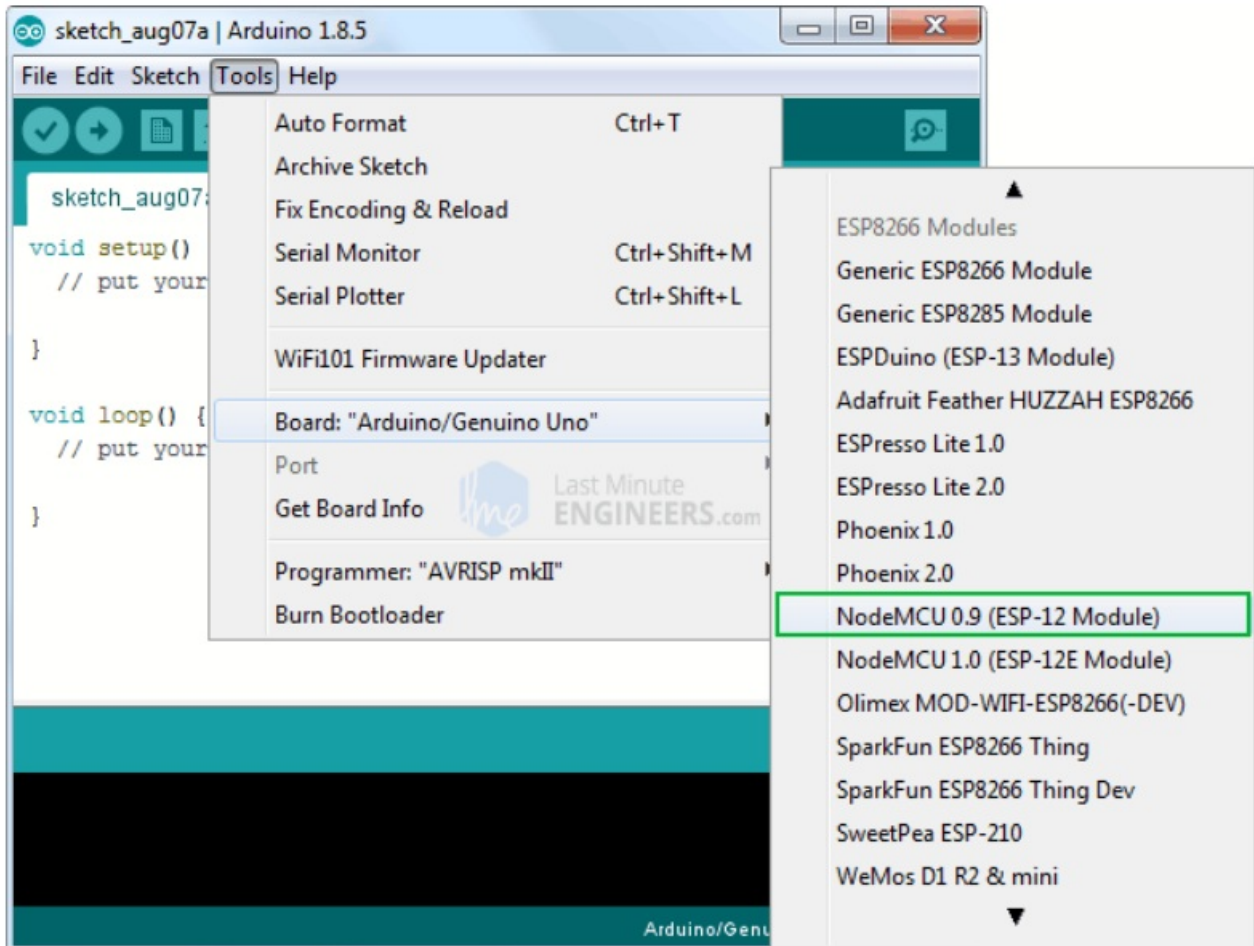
sketch_aug07a | Arduino 1.8.5

File Edit Sketch Tools Help

sketch_aug07a

void setup()
  // put your

}

void loop() {
  // put your

}

Auto Format Ctrl+T
Archive Sketch
Fix Encoding & Reload
Serial Monitor Ctrl+Shift+M
Serial Plotter Ctrl+Shift+L
WiFi101 Firmware Updater
Board: "Arduino/Genuino Uno"
Port
Get Board Info
Programmer: "AVRISP mkII"
Burn Bootloader

Last Minute ENGINEERS.com

ESP8266 Modules
Generic ESP8266 Module
Generic ESP8285 Module
ESPDuino (ESP-13 Module)
Adafruit Feather HUZZAH ESP8266
ESPresso Lite 1.0
ESPresso Lite 2.0
Phoenix 1.0
Phoenix 2.0
NodeMCU 0.9 (ESP-12 Module)
NodeMCU 1.0 (ESP-12E Module)
Olimex MOD-WIFI-ESP8266(-DEV)
SparkFun ESP8266 Thing
SparkFun ESP8266 Thing Dev
SweetPea ESP-210
WeMos D1 R2 & mini

Arduino/Genu